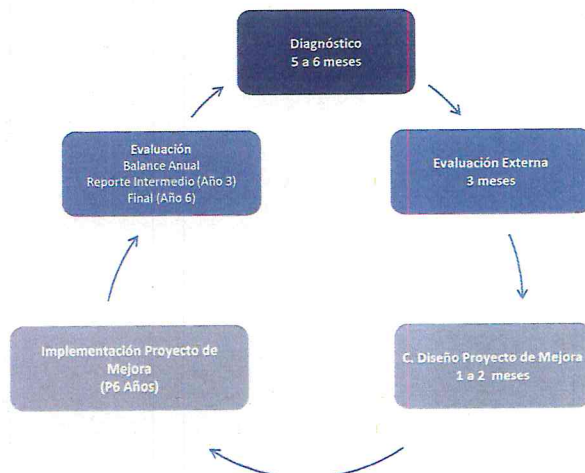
Diagnóstico
5 a 6 meses

Evaluación Externa
3 meses

C. Diseño Proyecto de Mejora
1 a 2 meses

Implementación Proyecto de Mejora
(P6 Años)

Evaluación
Balance Anual
Reporte Intermedio (Año 3)
Final (Año 6)